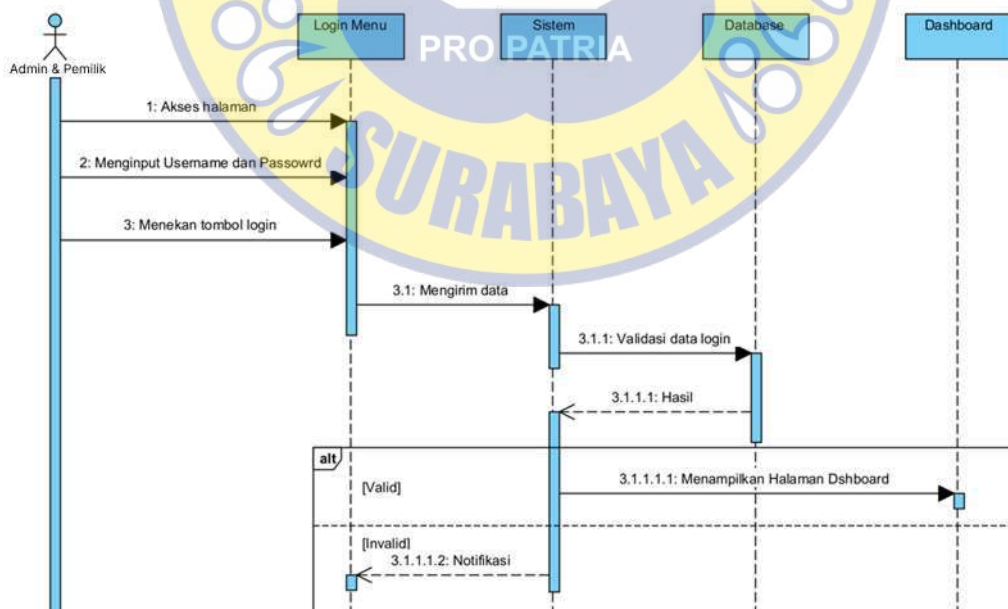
Admin & Pemilik

Login Menu

Sistem

Database

Dashboard

PRO PATRIA

SURABAYA

1: Akses halaman

2: Menginput Username dan Passowrd

3: Menekan tombol login

3.1: Mengirim data

3.1.1: Validasi data login

3.1.1.1: Hasil

alt

[Valid]

3.1.1.1.1: Menampilkan Halaman Dshboard

[Invalid]

3.1.1.1.2: Notifikasi